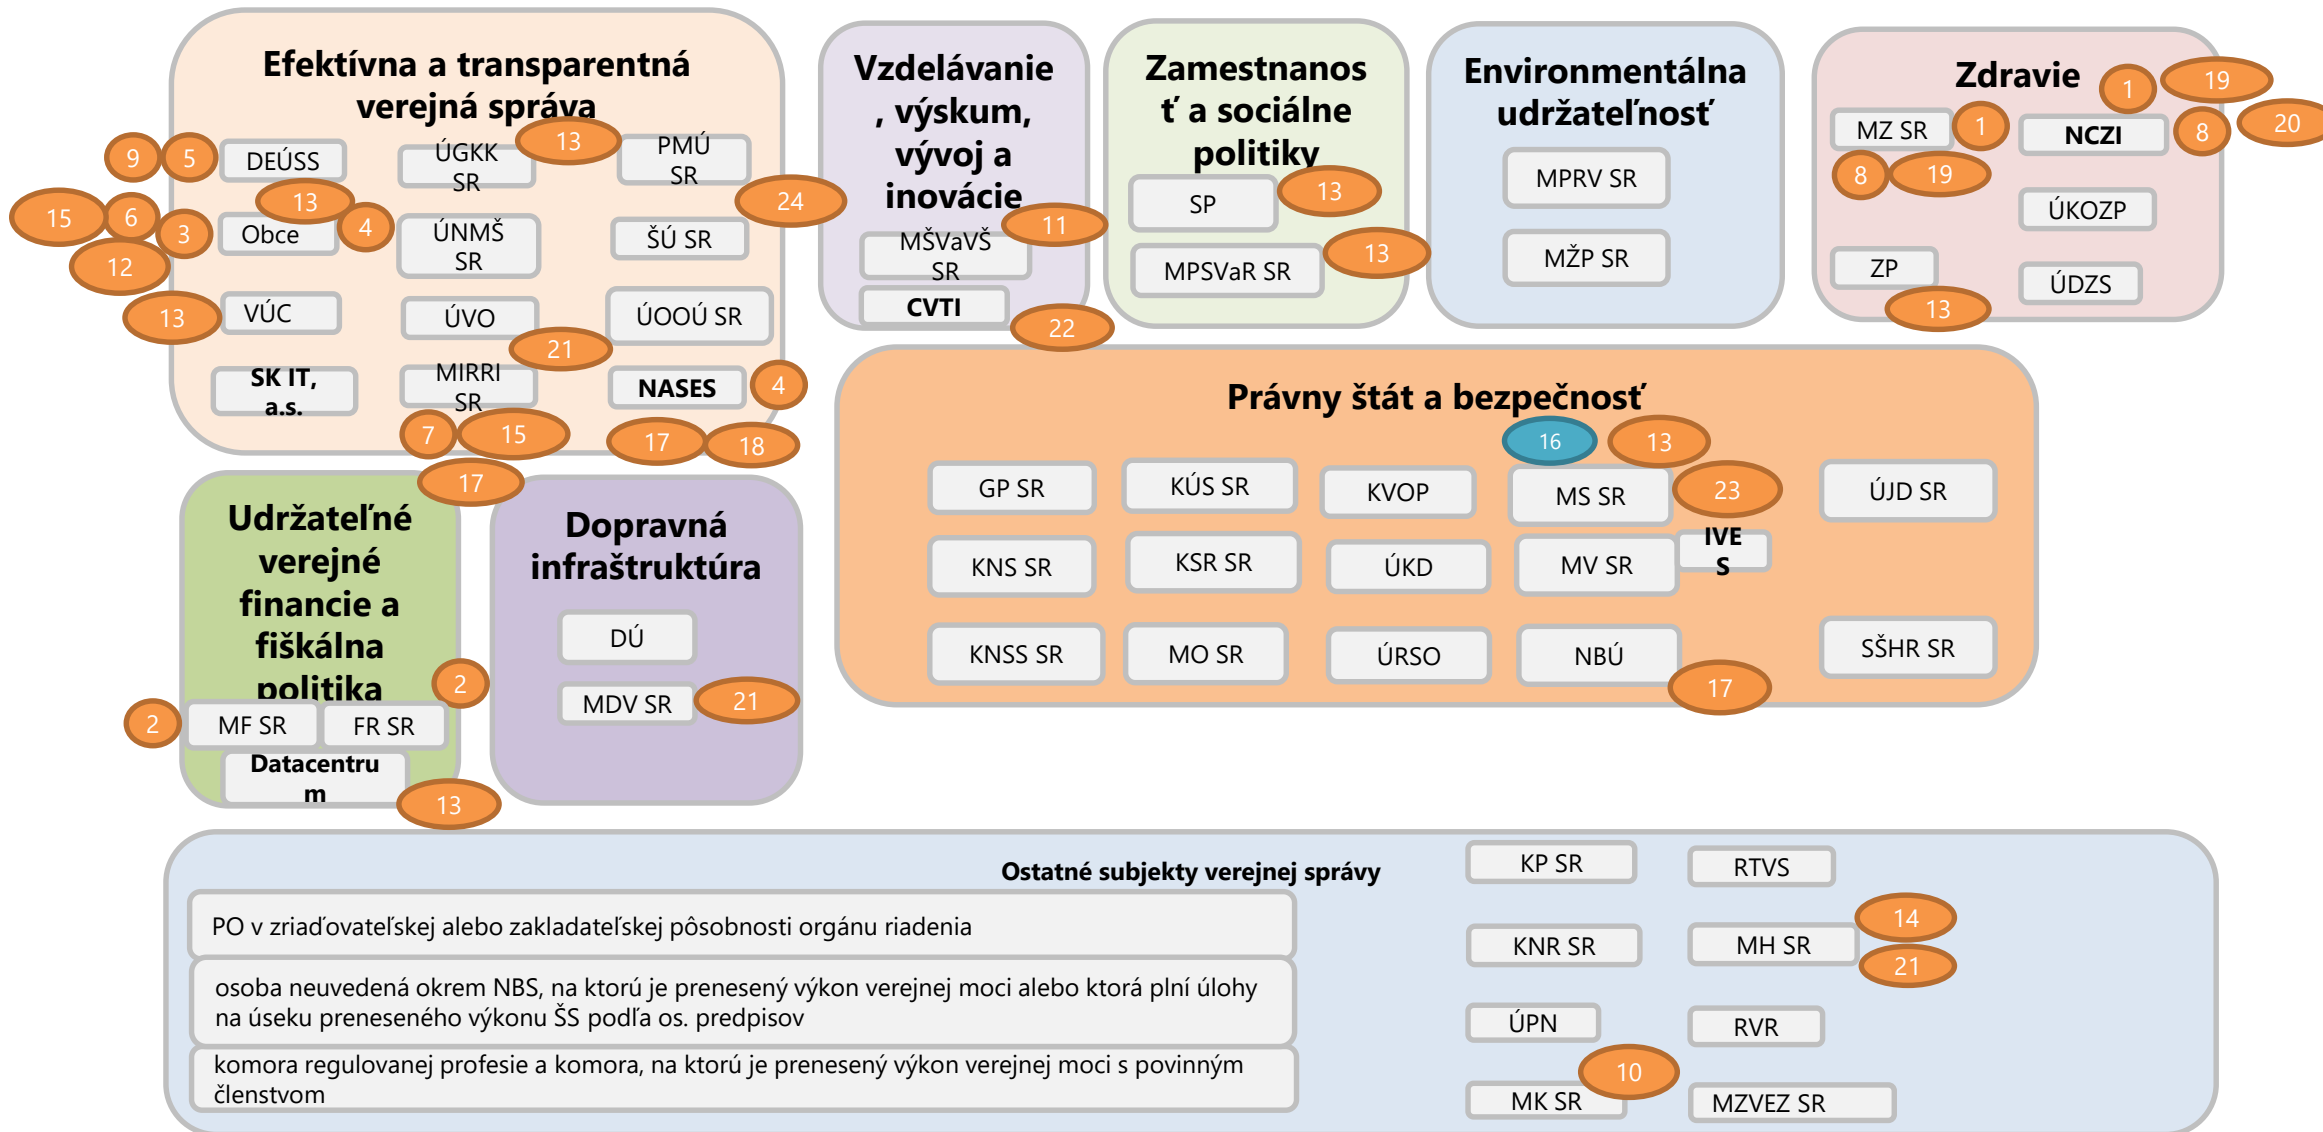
Efektívna a transparentná verejná správa

9 5 DEÚSS
ÚGKK SR 13 PMÚ SR
15 6 13 3 Obce 4
ÚNMŠ SR
ŠÚ SR 24
12
13 VÚC
ÚVO
ÚOOÚ SR
21
SK IT, a.s.
MIRRI SR
NASES 4
7 15 17 18

Vzdelávanie , výskum, vývoj a inovácie
MŠVaVŠ SR 11
CVTI 22

Zamestnanosť a sociálne politiky
SP 13
MPSVaR SR 13

Environmentálna udržateľnosť
MPRV SR
MŽP SR

Zdravie 1 19
MZ SR 1 NCZI 8 20
8 19
ÚKOZP
ZP
ÚDZS
13

17
Udržateľné verejné financie a fiškálna politika
2
2 MF SR FR SR
Datacentrum 13

Dopravná infraštruktúra
DÚ
MDV SR 21

Právny štát a bezpečnosť
16 13
GP SR
KÚS SR
KVOP
MS SR 23
ÚJD SR
KNS SR
KSR SR
ÚKD
MV SR
IVES
KNSS SR
MO SR
ÚRSO
NBÚ 17
SŠHR SR

Ostatné subjekty verejnej správy
PO v zriaďovateľskej alebo zakladateľskej pôsobnosti orgánu riadenia
osoba neuvedená okrem NBS, na ktorú je prenesený výkon verejnej moci alebo ktorá plní úlohy na úseku preneseného výkonu ŠS podľa os. predpisov
komora regulovanej profesie a komora, na ktorú je prenesený výkon verejnej moci s povinným členstvom

KP SR
RTVS
14
KNR SR
MH SR 21
ÚPN
RVR
10
MK SR
MZVEZ SR